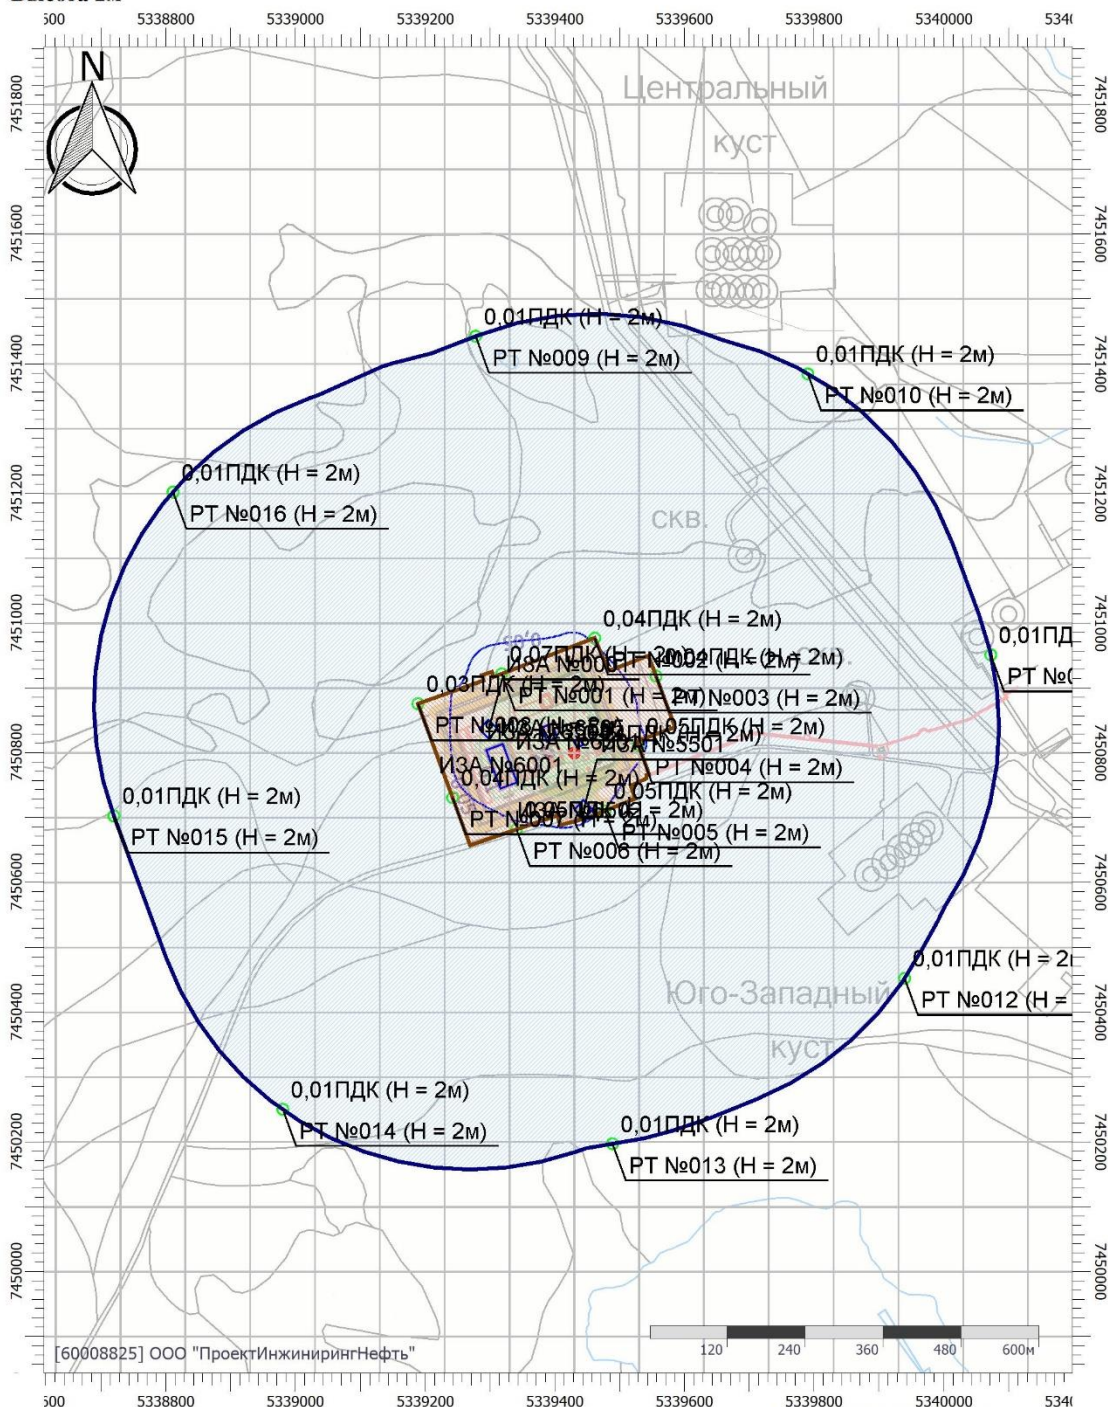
600 5338800 5339000 5339200 5339400 5339600 5339800 5340000 534

N

Центральный куст

7451800
7451600
7451400
7451200
7451000
7450800
7450600
7450400
7450200
7450000

0,01ПДК (Н = 2м)
РТ №009 (Н = 2м)

0,01ПДК (Н = 2м)
РТ №010 (Н = 2м)

0,01ПДК (Н = 2м)
РТ №016 (Н = 2м)

скв.

0,04ПДК (Н = 2м)

0,01ПД
РТ №

0,07ПДК (Н = 2м)
ИЗА №600
РТ №002 (Н = 2м)
0,04ПДК (Н = 2м)
0,03ПДК (Н = 2м)
РТ №001 (Н = 2м)
РТ №003 (Н = 2м)
РТ №
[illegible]
0,05ПДК (Н = 2м)
ИЗА №5501
ИЗА №6001
0,04ПДК (Н = 2м)
РТ №004 (Н = 2м)
0,05ПДК (Н = 2м)
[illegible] = 2м)
РТ №005 (Н = 2м)
РТ №006 (Н = 2м)

0,01ПДК (Н = 2м)
РТ №015 (Н = 2м)

0,01ПДК (Н = 2
РТ №012 (Н =

Юго-Западный куст

0,01ПДК (Н = 2м)
РТ №014 (Н = 2м)

0,01ПДК (Н = 2м)
РТ №013 (Н = 2м)

[60008825] ООО "ПроектИнжинирингНефть"

120 240 360 480 600м

600 5338800 5339000 5339200 5339400 5339600 5339800 5340000 534